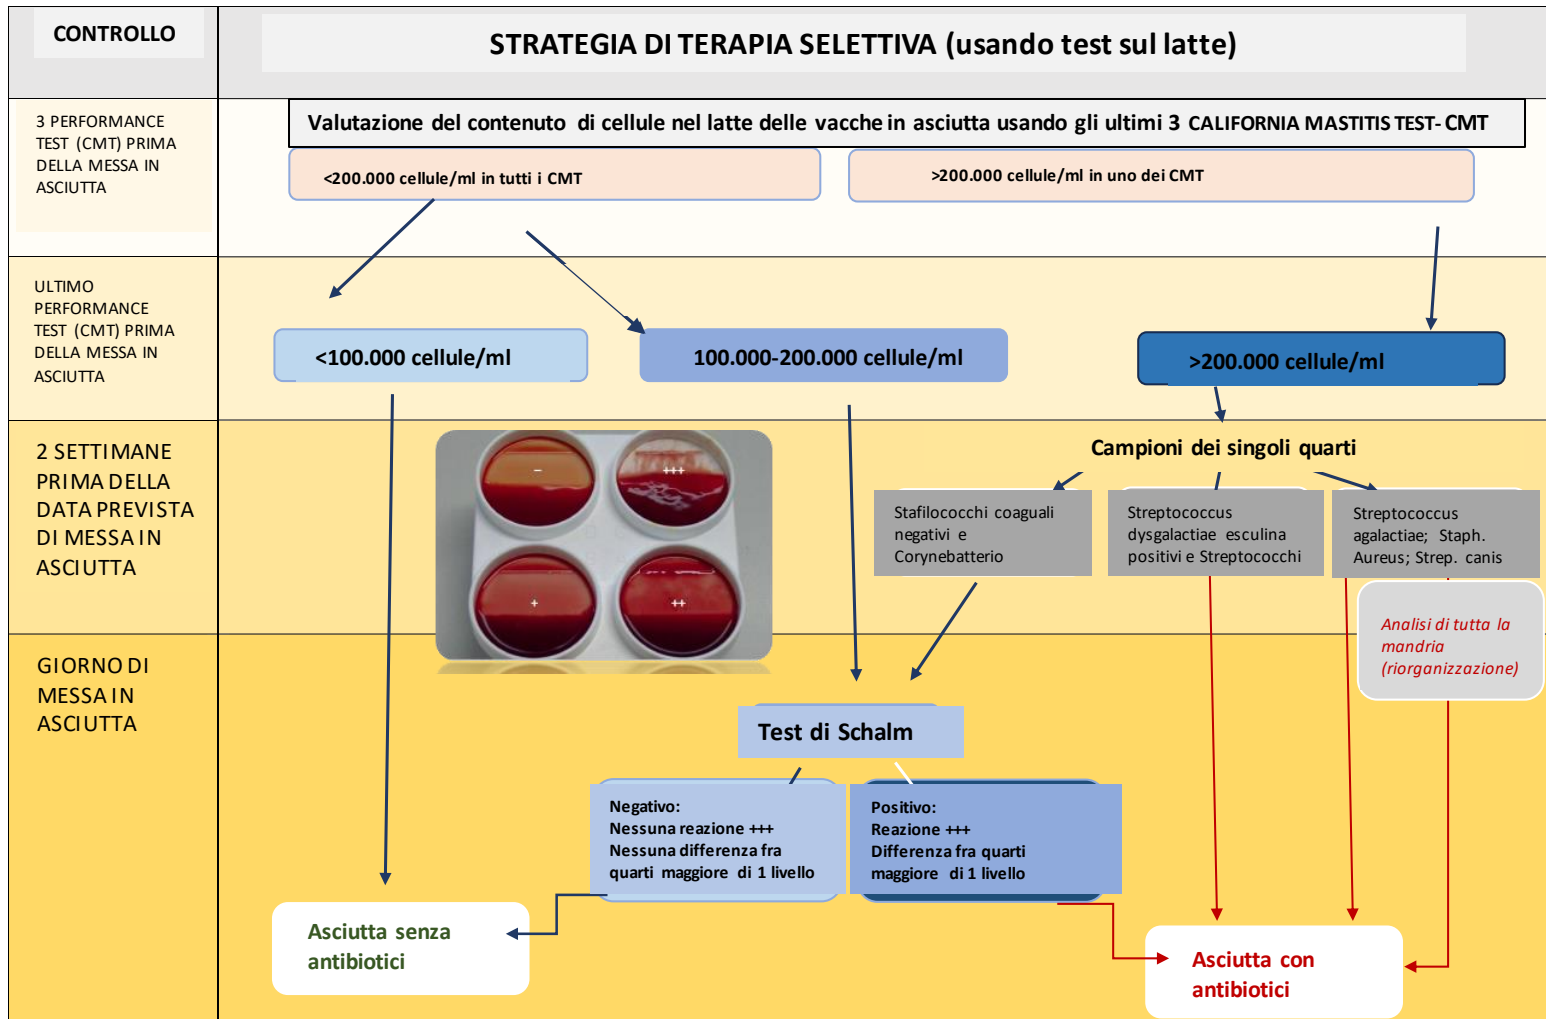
CONTROLLO

STRATEGIA DI TERAPIA SELETTIVA (usando test sul latte)

3 PERFORMANCE TEST (CMT) PRIMA DELLA MESSA IN ASCIUTTA

Valutazione del contenuto di cellule nel latte delle vacche in asciutta usando gli ultimi 3 CALIFORNIA MASTITIS TEST- CMT

<200.000 cellule/ml in tutti i CMT

>200.000 cellule/ml in uno dei CMT

ULTIMO PERFORMANCE TEST (CMT) PRIMA DELLA MESSA IN ASCIUTTA

<100.000 cellule/ml

100.000-200.000 cellule/ml

>200.000 cellule/ml

2 SETTIMANE PRIMA DELLA DATA PREVISTA DI MESSA IN ASCIUTTA

-

+++

+

++

Campioni dei singoli quarti

Stafilococchi coaguali negativi e Corynebatterio

Streptococcus dysgalactiae esculina positivi e Streptococchi

Streptococcus agalactiae; Staph. Aureus; Strep. canis

Analisi di tutta la mandria (riorganizzazione)

GIORNO DI MESSA IN ASCIUTTA

Test di Schalm

Negativo:
Nessuna reazione +++
Nessuna differenza fra quarti maggiore di 1 livello

Positivo:
Reazione +++
Differenza fra quarti maggiore di 1 livello

Asciutta senza antibiotici

Asciutta con antibiotici